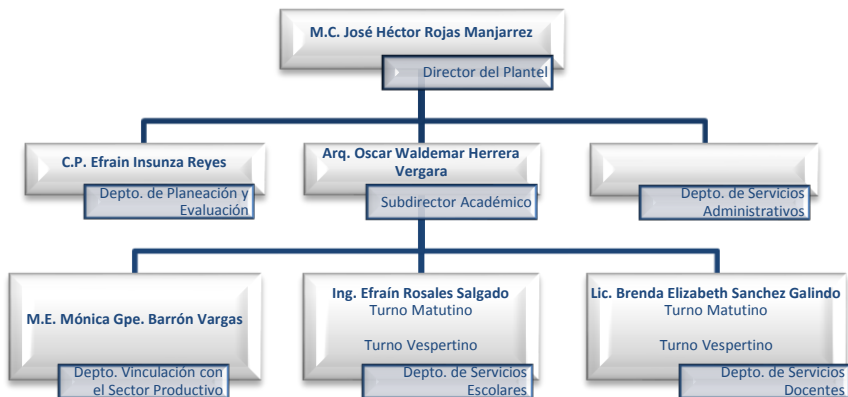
M.C. José Héctor Rojas Manjarrez

Director del Plantel

C.P. Efrain Insunza Reyes

Depto. de Planeación y Evaluación

Arq. Oscar Waldemar Herrera Vergara

Subdirector Académico

Depto. de Servicios Administrativos

M.E. Mónica Gpe. Barrón Vargas

Depto. Vinculación con el Sector Productivo

Ing. Efraín Rosales Salgado
Turno Matutino

Turno Vespertino

Depto. de Servicios Escolares

Lic. Brenda Elizabeth Sanchez Galindo
Turno Matutino

Turno Vespertino

Depto. de Servicios Docentes